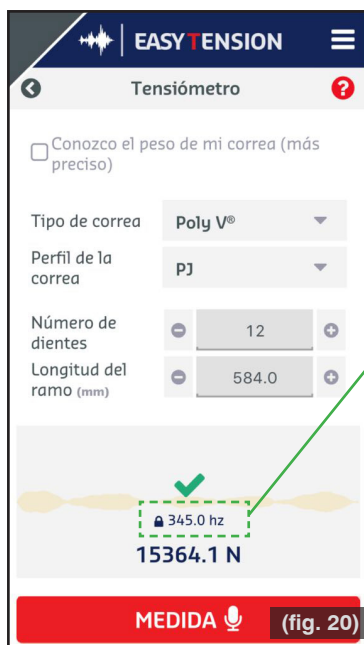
EASY TENSION

Tensiómetro

Conozco el peso de mi correa (más preciso)

Tipo de correa | Poly V®

Perfil de la correa | PJ

Número de dientes | 12

Longitud del ramo (mm) | 584.0

345.0 hz

15364.1 N

MEDIDA

(fig. 20)